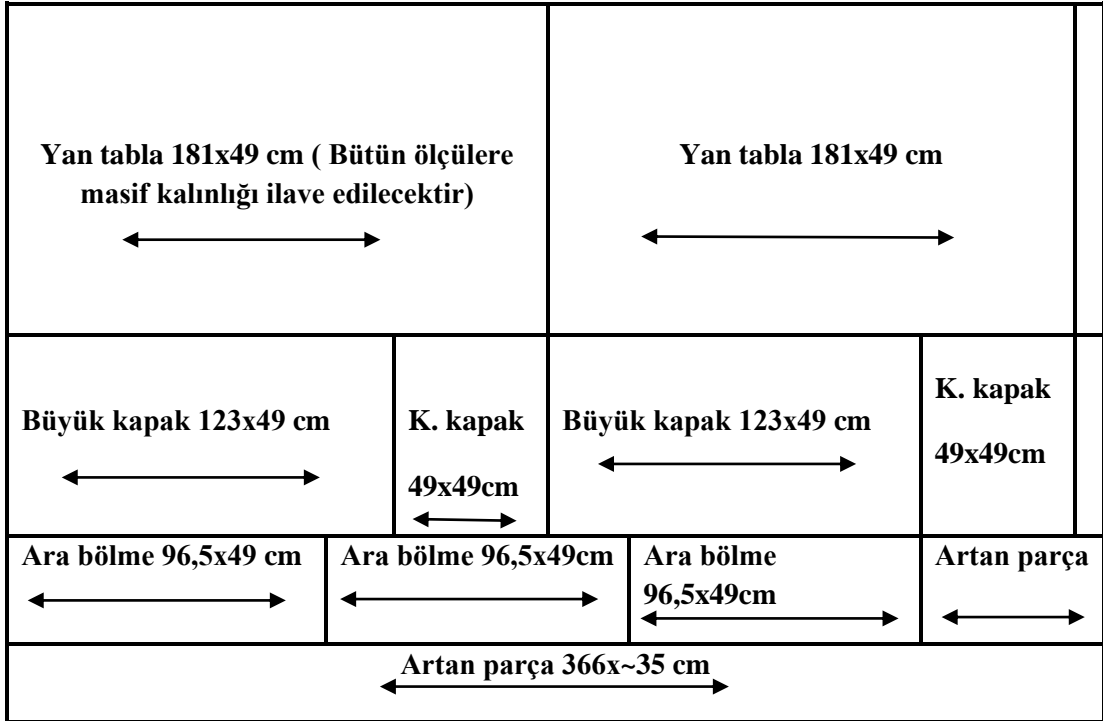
Yan tabla 181x49 cm ( Bütün ölçülere masif kalınlığı ilave edilecektir)

Yan tabla 181x49 cm

Büyük kapak 123x49 cm

K. kapak 49x49cm

Büyük kapak 123x49 cm

K. kapak 49x49cm

Ara bölme 96,5x49 cm

Ara bölme 96,5x49cm

Ara bölme 96,5x49cm

Artan parça

Artan parça 366x~35 cm